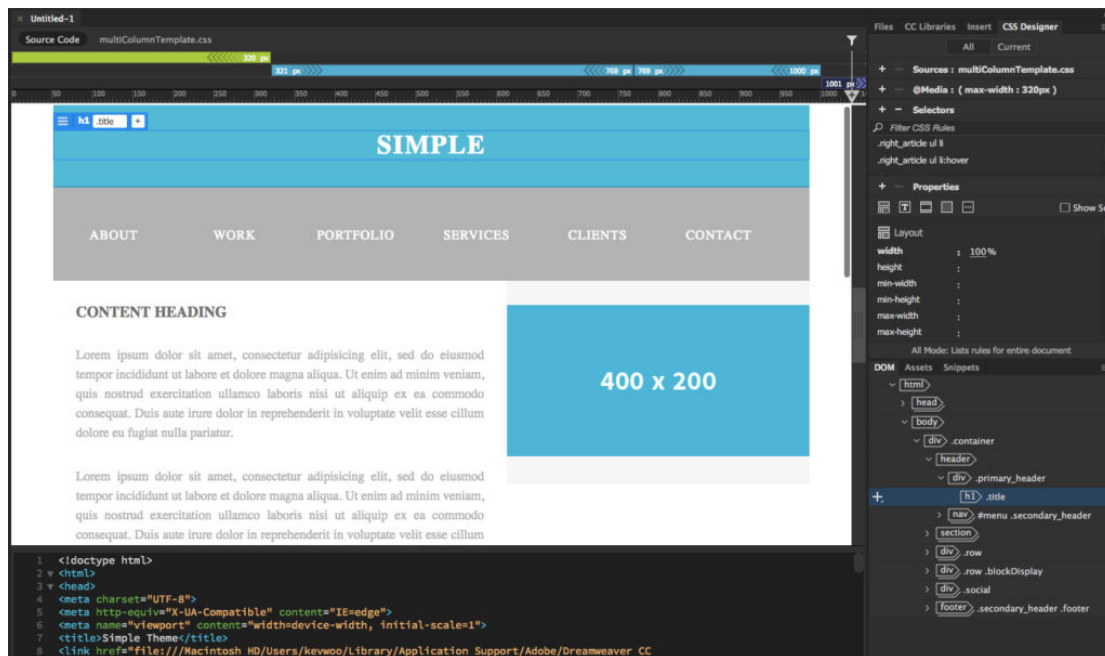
× Untitled-1

Source Code multiColumnTemplate.css

320 px

321 px 768 px 769 px 1000 px

1001 px

0 50 100 150 200 250 300 350 400 450 500 550 600 650 700 750 800 850 900 950 1000

h1 .title +

SIMPLE

ABOUT WORK PORTFOLIO SERVICES CLIENTS CONTACT

CONTENT HEADING

Lorem ipsum dolor sit amet, consectetur adipisicing elit, sed do eiusmod tempor incididunt ut labore et dolore magna aliqua. Ut enim ad minim veniam, quis nostrud exercitation ullamco laboris nisi ut aliquip ex ea commodo consequat. Duis aute irure dolor in reprehenderit in voluptate velit esse cillum dolore eu fugiat nulla pariatur.

Lorem ipsum dolor sit amet, consectetur adipisicing elit, sed do eiusmod tempor incididunt ut labore et dolore magna aliqua. Ut enim ad minim veniam, quis nostrud exercitation ullamco laboris nisi ut aliquip ex ea commodo consequat. Duis aute irure dolor in reprehenderit in voluptate velit esse cillum

400 x 200

1 <!doctype html>
2 <html>
3 <head>
4 <meta charset="UTF-8">
5 <meta http-equiv="X-UA-Compatible" content="IE=edge">
6 <meta name="viewport" content="width=device-width, initial-scale=1">
7 <title>Simple Theme</title>
8 <link href="file:///Macintosh HD/Users/kevwoo/Library/Application Support/Adobe/Dreamweaver CC

Files CC Libraries Insert CSS Designer

All Current

+ Sources : multiColumnTemplate.css

+ — @Media : ( max-width : 320px )

+ — Selectors

Filter CSS Rules

.right_article ul li

.right_article ul li:hover

+ Properties

Show Se

Layout

width : 100%

height :

min-width :

min-height :

max-width :

max-height :

All Mode: Lists rules for entire document

DOM Assets Snippets

html

head

body

div .container

header

div .primary_header

h1 .title

nav #menu .secondary_header

section

div .row

div .row .blockDisplay

div .social

footer .secondary_header .footer